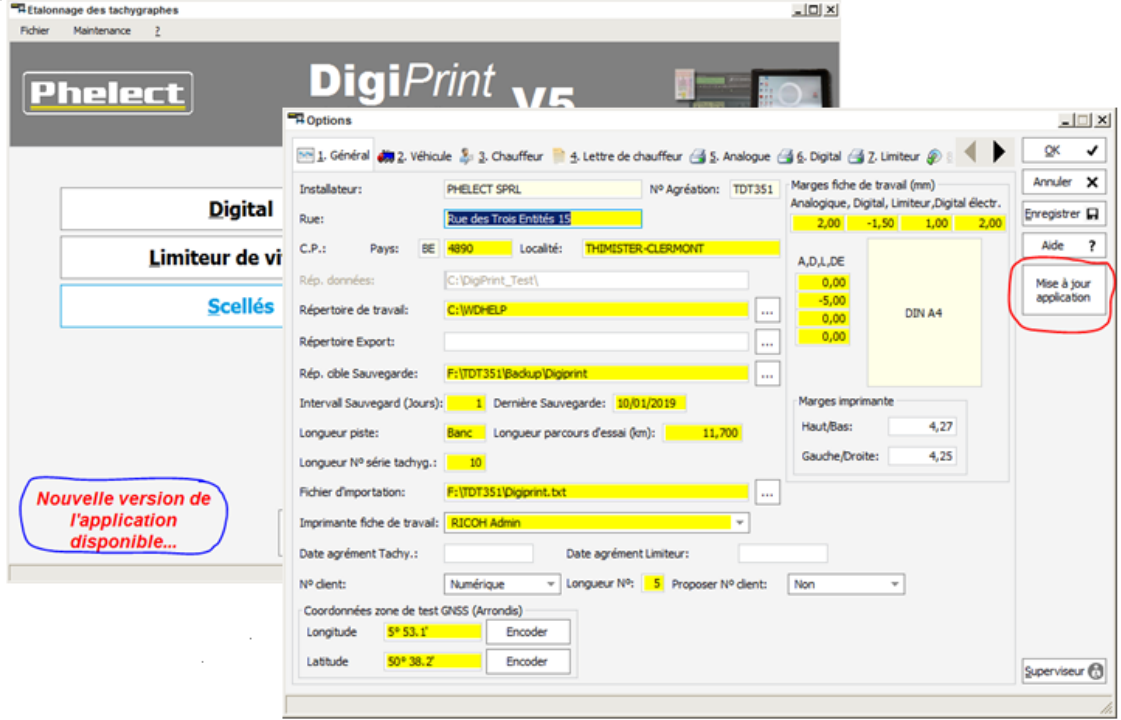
Etalonnage des tachygraphes

Fichier Maintenance ?

Phelect

DigiPrint V5

Digital

Limiteur de vi

Scellés

Nouvelle version de l'application disponible...

Options

1. Général 2. Véhicule 3. Chauffeur 4. Lettre de chauffeur 5. Analogue 6. Digital 7. Limiteur

OK

Annuler

Enregistrer

Aide ?

Mise à jour application

Installateur: PHELECT SPRL Nº Agréation: TDT351

Rue: Rue des Trois Entités 15

C.P.: Pays: BE 4890 Localité: THIMISTER-CLERMONT

Rép. données: C:\DigiPrint_Test\

Répertoire de travail: C:\WDHELP ...

Répertoire Export: ...

Rép. cible Sauvegarde: F:\TDT351\Backup\Digiprint ...

Intervall Sauvegard (Jours): 1 Dernière Sauvegarde: 10/01/2019

Longueur piste: Banc Longueur parcours d'essai (km): 11,700

Longueur Nº série tachyg.: 10

Fichier d'importation: F:\TDT351\Digiprint.txt ...

Imprimante fiche de travail: RICOH Admin

Date agrément Tachy.: Date agrément Limiteur:

Nº client: Numérique Longueur Nº: 5 Proposer Nº client: Non

Coordonnées zone de test GNSS (Arrondis)

Longitude 5° 53.1' Encoder

Latitude 50° 38.2' Encoder

Marges fiche de travail (mm)

Analogique, Digital, Limiteur,Digital électr.

| 2,00 | -1,50 | 1,00 | 2,00 |
|---|---|---|---|

A,D,L,DE

0,00

-5,00

0,00

0,00

DIN A4

Marges imprimante

Haut/Bas: 4,27

Gauche/Droite: 4,25

Superviseur